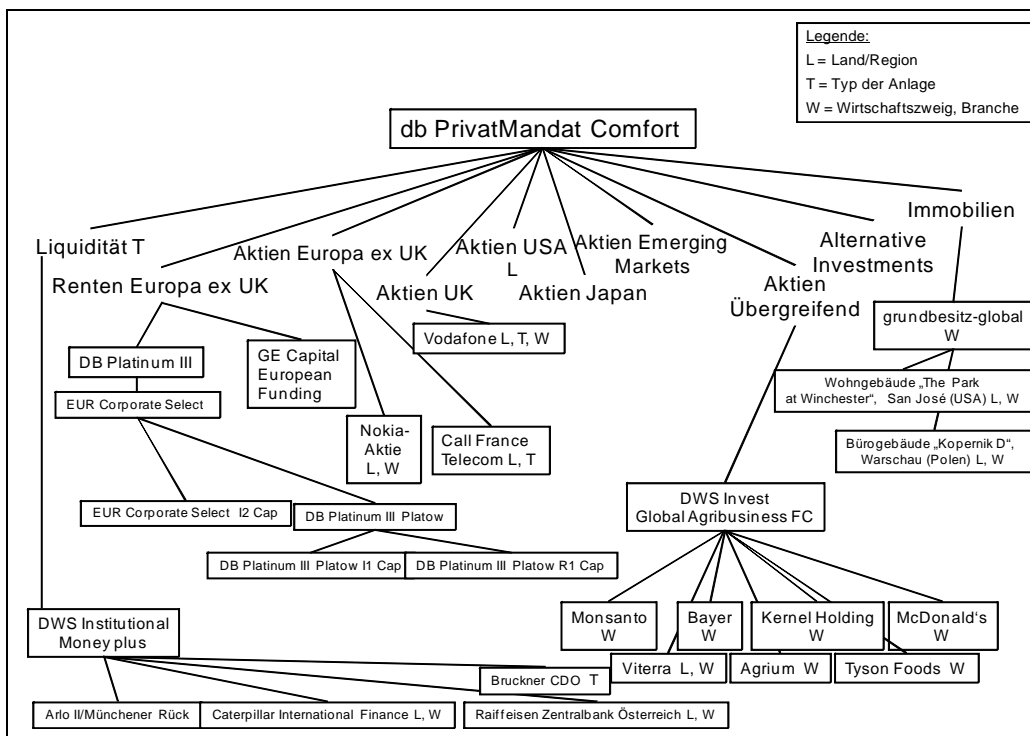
Legende:
L = Land/Region
T = Typ der Anlage
W = Wirtschaftszweig, Branche

db PrivatMandat Comfort

Liquidität T

Renten Europa ex UK

Aktien Europa ex UK

Aktien UK

Aktien USA L

Aktien Japan

Aktien Emerging Markets

Aktien Übergreifend

Alternative Investments

Immobilien

DB Platinum III

GE Capital European Funding

EUR Corporate Select

Nokia-Aktie L, W

Call France Telecom L, T

Vodafone L, T, W

grundbesitz-global W

Wohngebäude „The Park at Winchester", San José (USA) L, W

Bürogebäude „Kopernik D", Warschau (Polen) L, W

EUR Corporate Select I2 Cap

DB Platinum III Platow

DB Platinum III Platow I1 Cap

DB Platinum III Platow R1 Cap

DWS Invest Global Agribusiness FC

Monsanto W

Bayer W

Kernel Holding W

McDonald's W

Viterra L, W

Agrium W

Tyson Foods W

DWS Institutional Money plus

Bruckner CDO T

Arlo II/Münchener Rück

Caterpillar International Finance L, W

Raiffeisen Zentralbank Österreich L, W